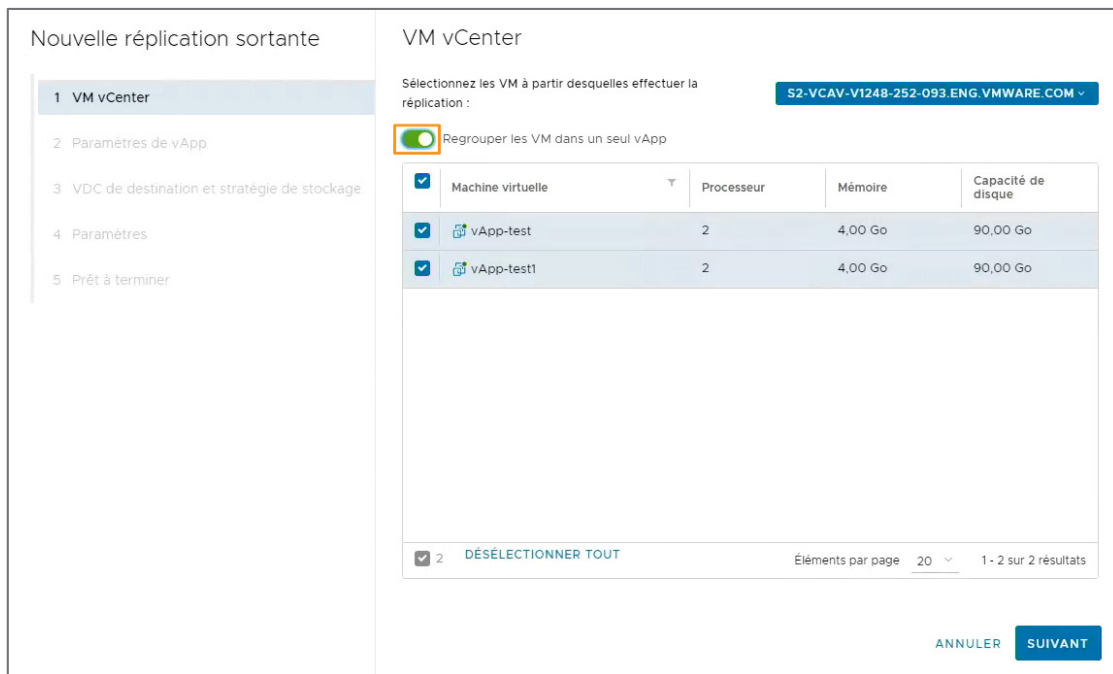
Nouvelle réplication sortante

1 VM vCenter
2 Paramètres de vApp
3 VDC de destination et stratégie de stockage
4 Paramètres
5 Prêt à terminer

VM vCenter

Sélectionnez les VM à partir desquelles effectuer la réplication :

S2-VCAV-V1248-252-093.ENG.VMWARE.COM

Regrouper les VM dans un seul vApp

| Machine virtuelle | Processeur | Mémoire | Capacité de disque |
|---|---|---|---|
| vApp-test | 2 | 4,00 Go | 90,00 Go |
| vApp-test1 | 2 | 4,00 Go | 90,00 Go |

2 DÉSÉLECTIONNER TOUT

Éléments par page 20

1 - 2 sur 2 résultats

ANNULER SUIVANT